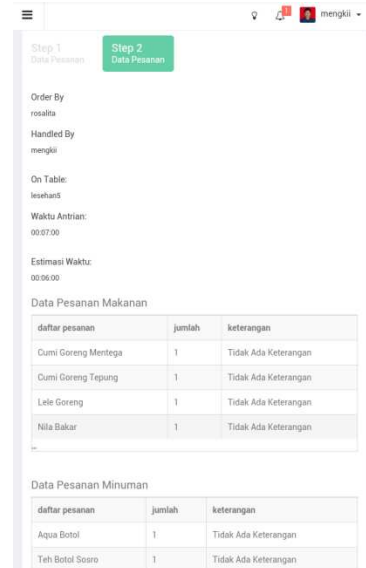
≡

1

mengkii

Step 1
Data Pesanan

Step 2
Data Pesanan

Order By
rosalita

Handled By
mengkii

On Table:
lesehan5

Waktu Antrian:
00:07:00

Estimasi Waktu:
00:06:00

Data Pesanan Makanan

| daftar pesanan | jumlah | keterangan |
|---|---|---|
| Cumi Goreng Mentega | 1 | Tidak Ada Keterangan |
| Cumi Goreng Tepung | 1 | Tidak Ada Keterangan |
| Lele Goreng | 1 | Tidak Ada Keterangan |
| Nila Bakar | 1 | Tidak Ada Keterangan |

Data Pesanan Minuman

| daftar pesanan | jumlah | keterangan |
|---|---|---|
| Aqua Botol | 1 | Tidak Ada Keterangan |
| Teh Botol Sosro | 1 | Tidak Ada Keterangan |